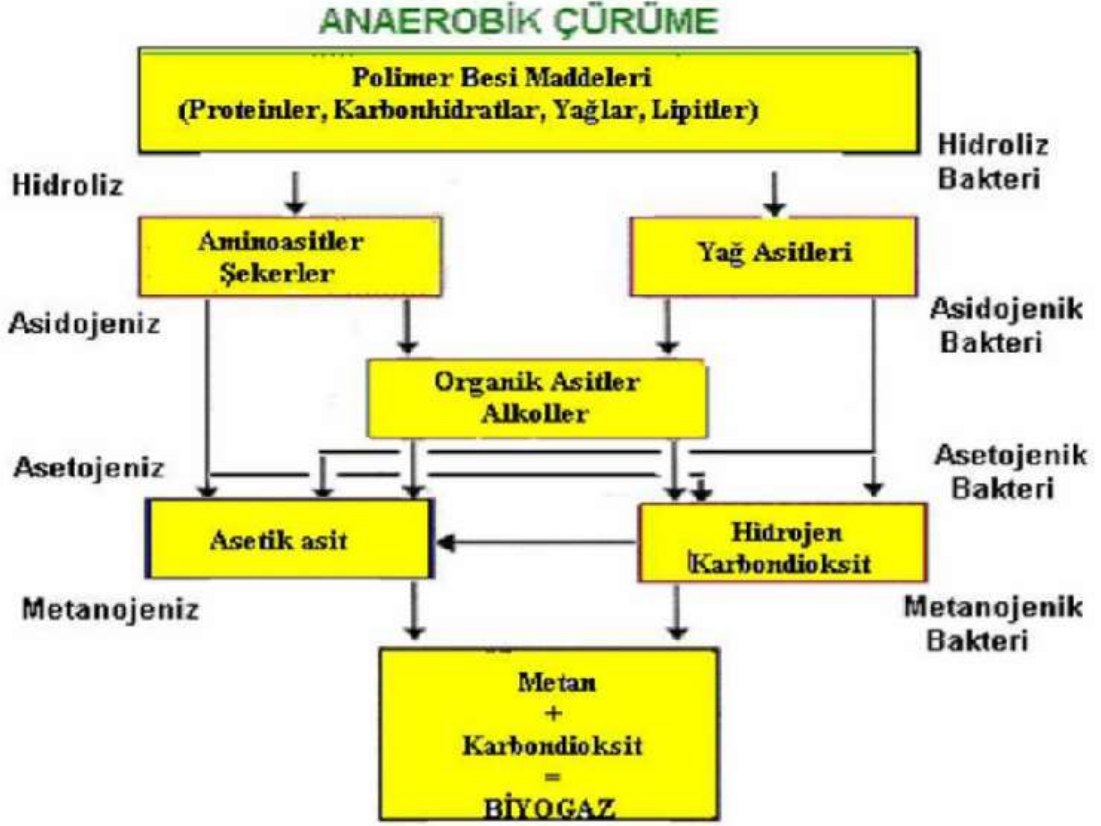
ANAEROBİK ÇÜRÜME

Polimer Besi Maddeleri
(Proteinler, Karbonhidratlar, Yağlar, Lipitler)

Hidroliz

Hidroliz
Bakteri

Aminoasitler
Şekerler

Yağ Asitleri

Asidojeniz

Asidojenik
Bakteri

Organik Asitler
Alkoller

Asetojeniz

Asetojenik
Bakteri

Asetik asit

Hidrojen
Karbondioksit

Metanojeniz

Metanojenik
Bakteri

Metan
+
Karbondioksit
=
BİYOGAZ